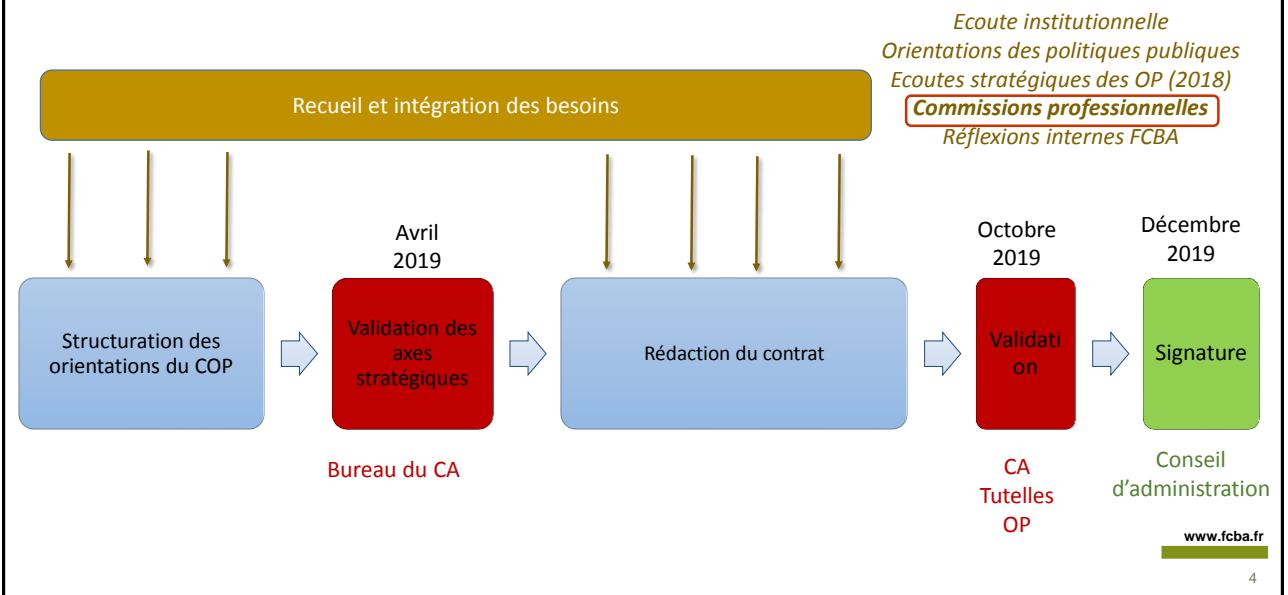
Ecoute institutionnelle
Orientations des politiques publiques
Ecoutes stratégiques des OP (2018)
Commissions professionnelles
Réflexions internes FCBA

Recueil et intégration des besoins

Structuration des orientations du COP

Avril 2019

Validation des axes stratégiques

Bureau du CA

Rédaction du contrat

Octobre 2019

Validati on

CA
Tutelles
OP

Décembre 2019

Signature

Conseil d'administration

www.fcba.fr

4